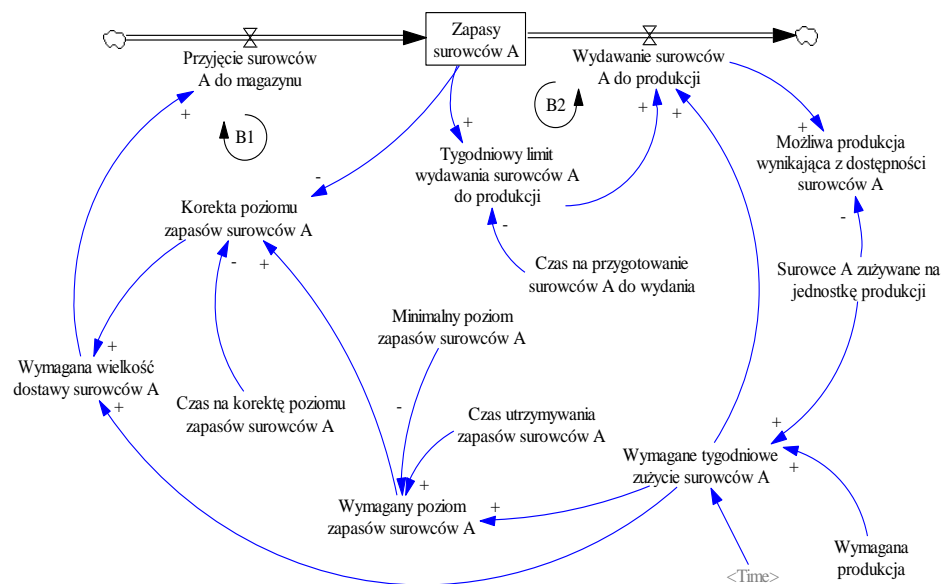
Zapasy surowców A

Przyjęcie surowców A do magazynu

Wydawanie surowców A do produkcji

B1

B2

+

+

+

+

Tygodniowy limit wydawania surowców A do produkcji

-

Korekta poziomu zapasów surowców A

-

+

Możliwa produkcja wynikająca z dostępności surowców A

-

-

Czas na przygotowanie surowców A do wydania

Surowce A zużywane na jednostkę produkcji

Minimalny poziom zapasów surowców A

+

Wymagana wielkość dostawy surowców A

+

Czas na korektę poziomu zapasów surowców A

-

Czas utrzymywania zapasów surowców A

+

Wymagane tygodniowe zużycie surowców A

+

+

Wymagany poziom zapasów surowców A

+

Wymagana produkcja

<Time>